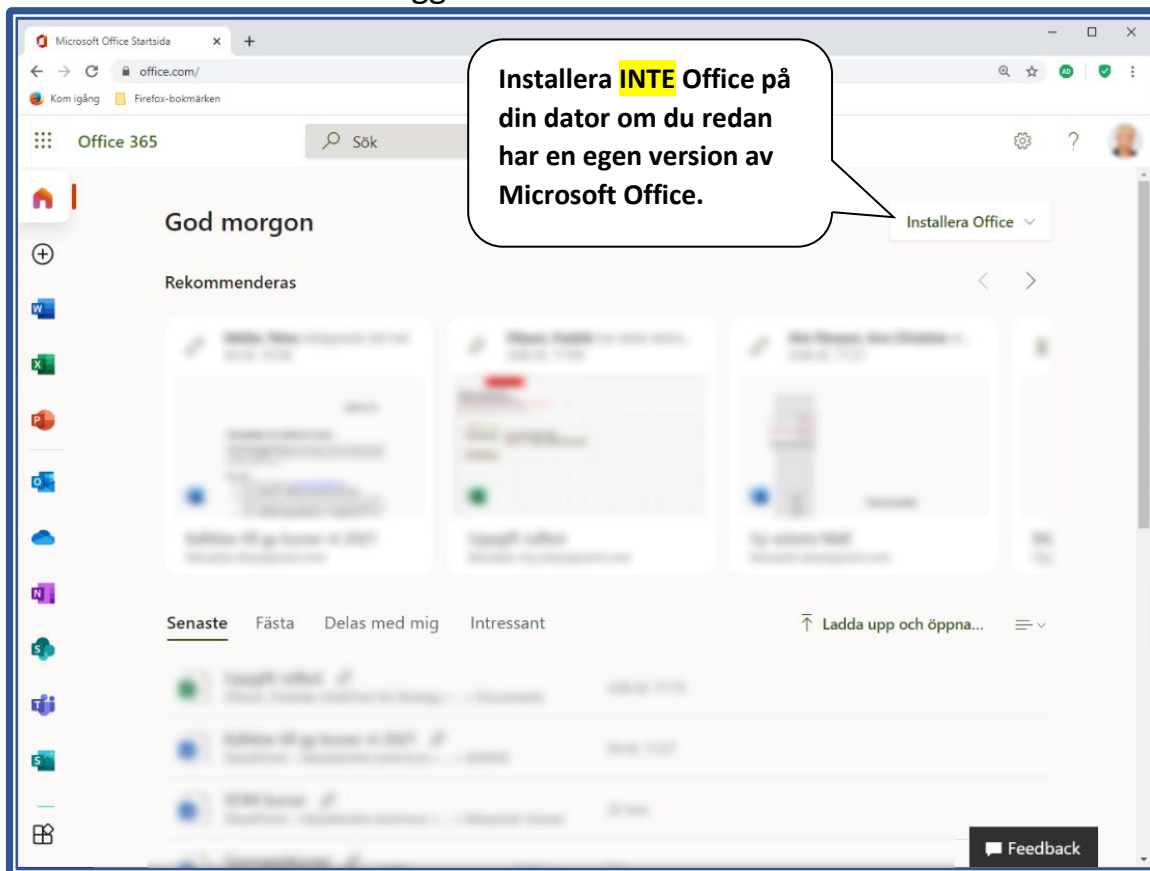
Microsoft Office Startsida
office.com/
Kom igång
Firefox-bokmärken
Office 365
Sök

Installera INTE Office på din dator om du redan har en egen version av Microsoft Office.

God morgon
Installera Office
Rekommenderas

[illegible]

Senaste
Fästa
Delas med mig
Intressant
Ladda upp och öppna...

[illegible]

Feedback